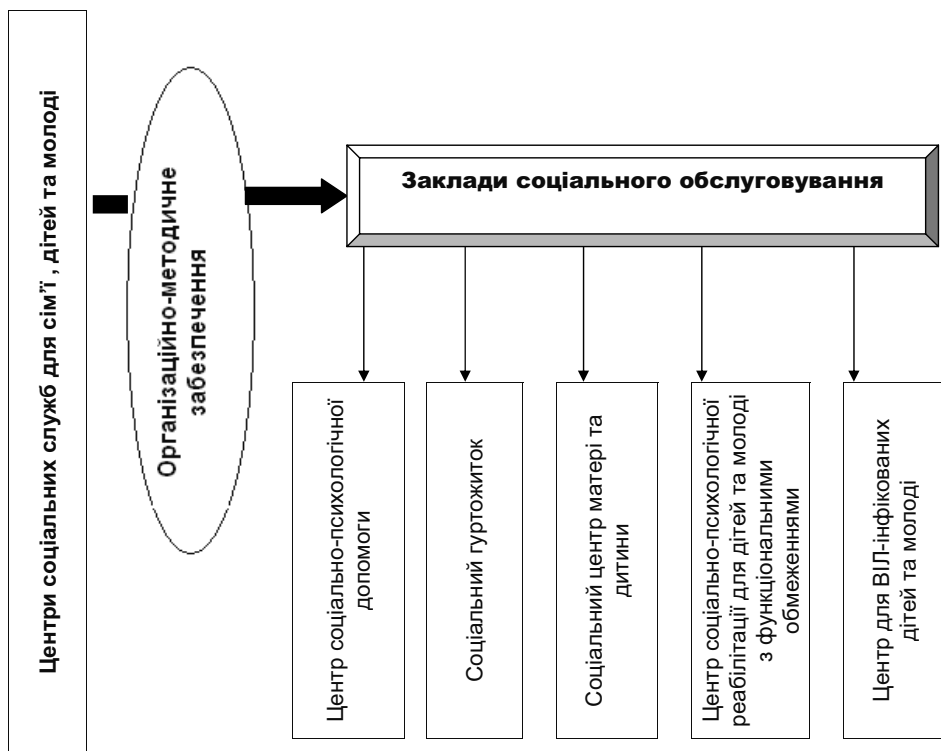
Центри соціальних служб для сім'ї , дітей та молоді

Організаційно-методичне забезпечення

Заклади соціального обслуговування

Центр соціально-психологічної допомоги

Соціальний гуртожиток

Соціальний центр матері та дитини

Центр соціально-психологічної реабілітації для дітей та молоді з функціональними обмеженнями

Центр для ВІЛ-інфікованих дітей та молоді